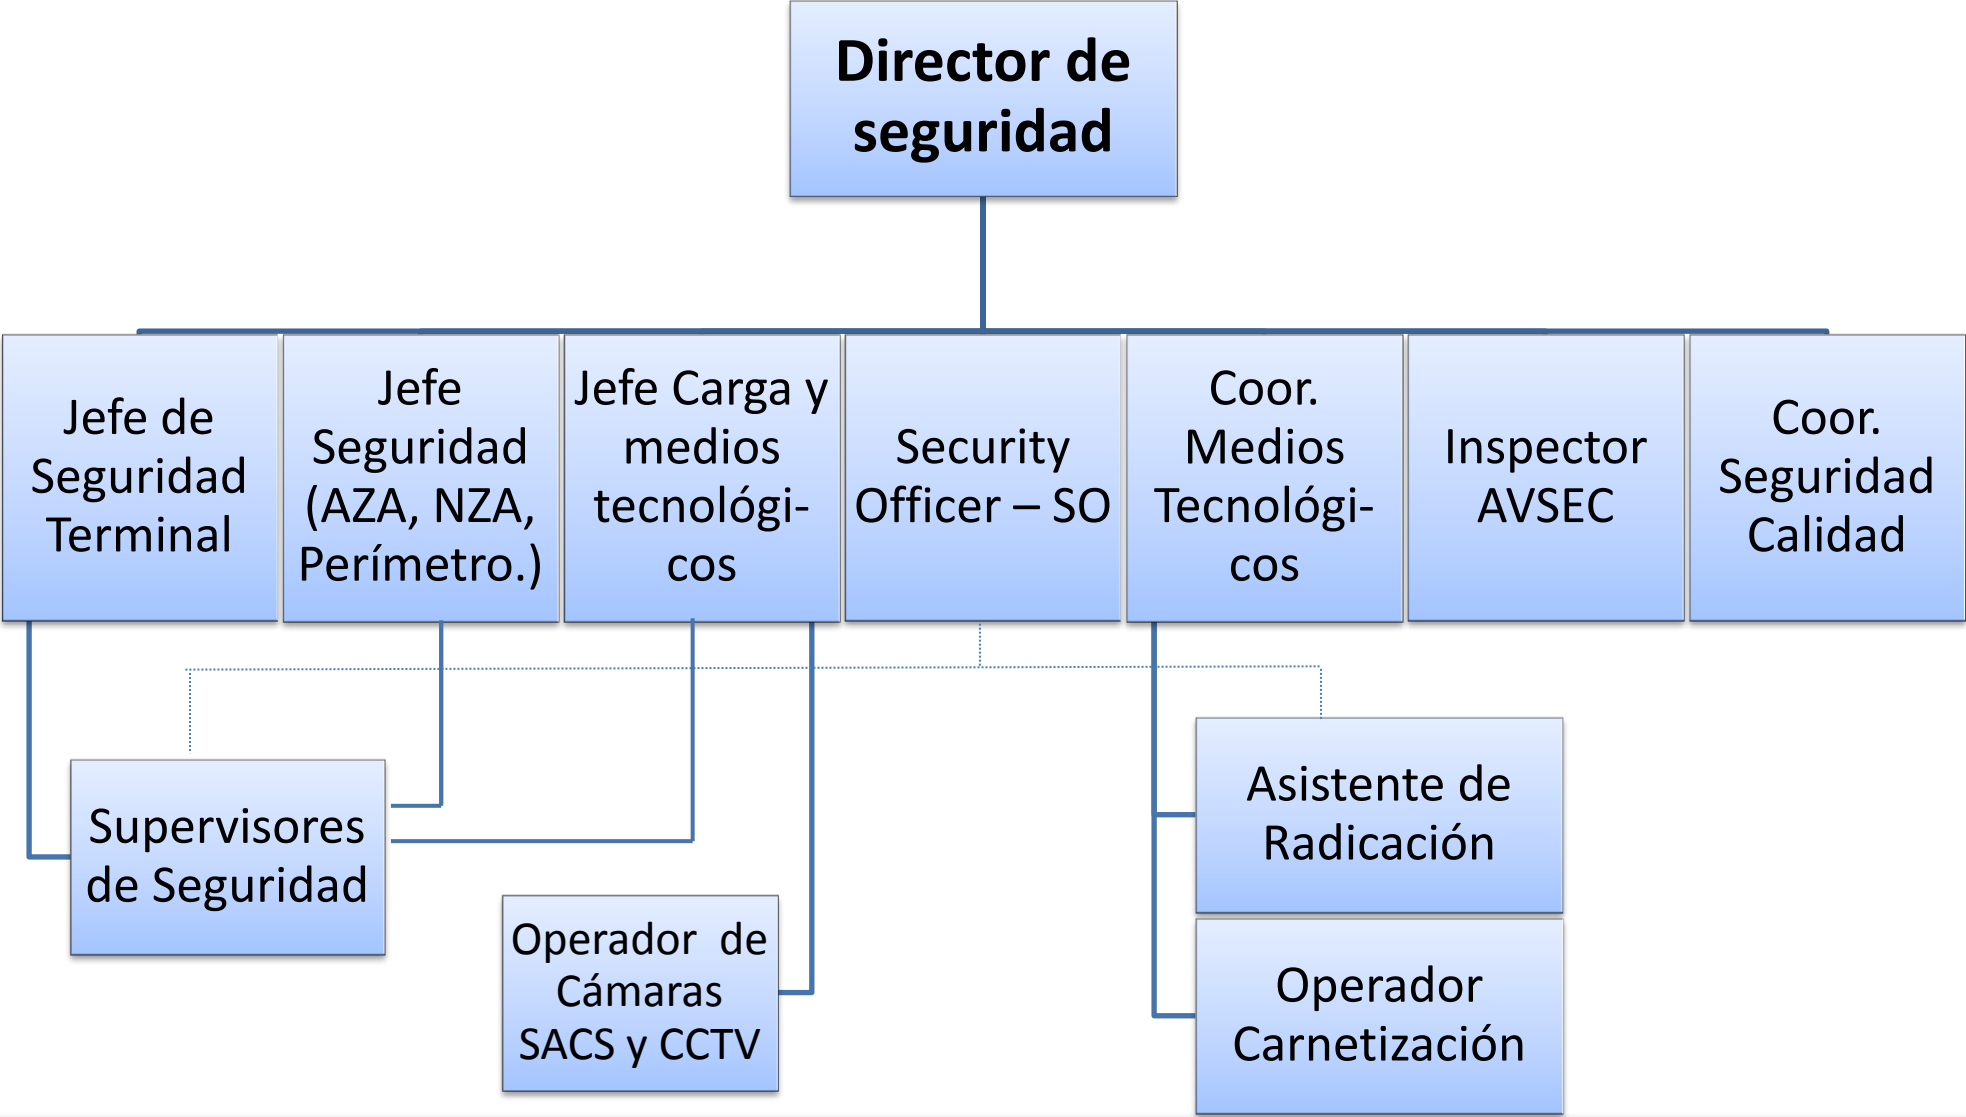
Director de seguridad

Jefe de Seguridad Terminal

Jefe Seguridad (AZA, NZA, Perímetro.)

Jefe Carga y medios tecnológicos

Security Officer – SO

Coor. Medios Tecnológicos

Inspector AVSEC

Coor. Seguridad Calidad

Supervisores de Seguridad

Operador de Cámaras SACS y CCTV

Asistente de Radicación

Operador Carnetización